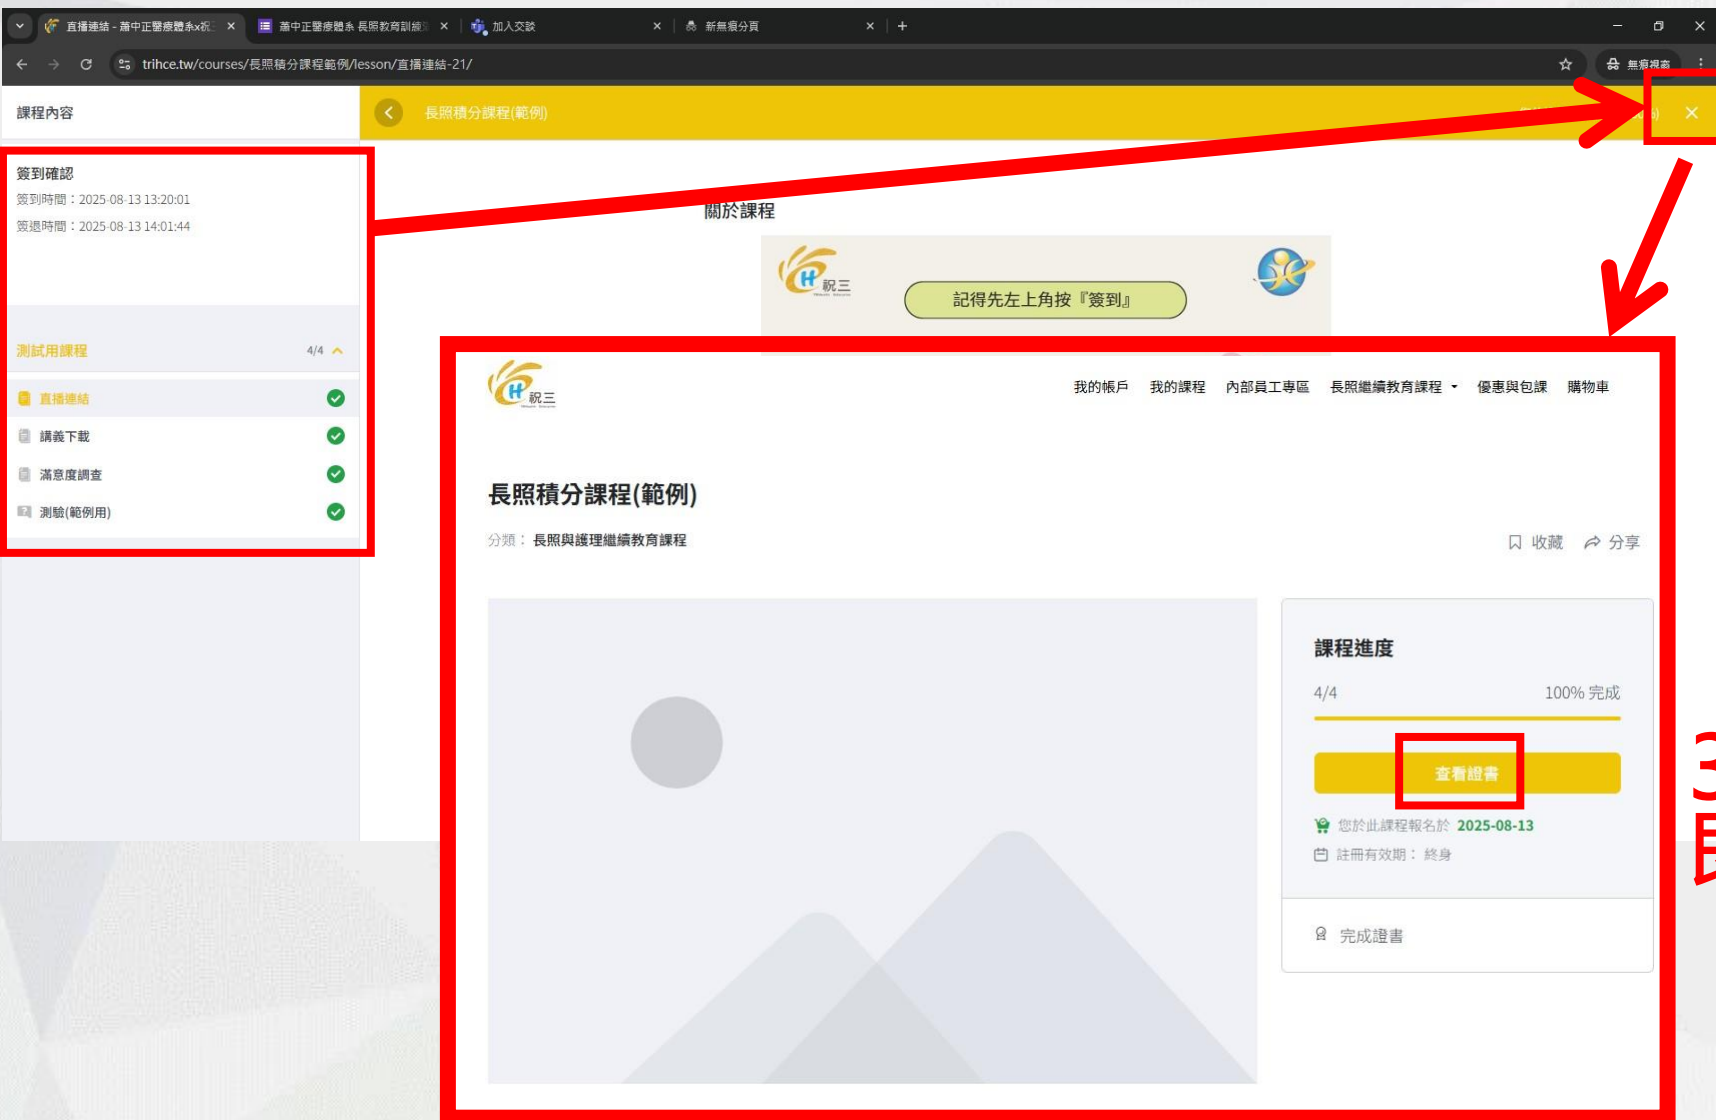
直播連結 - 嘉中正醫療體系x祝三 ×
嘉中正醫療體系 長照教育訓練 ×
加入交談 ×
新無痕分頁 ×
+

trihce.tw/courses/長照積分課程範例/lesson/直播連結-21/

無痕視窗

課程內容

長照積分課程(範例)

簽到確認
簽到時間：2025-08-13 13:20:01
簽退時間：2025-08-13 14:01:44

測試用課程 4/4
直播連結
講義下載
滿意度調查
測驗(範例用)

關於課程

祝三

記得先左上角按『簽到』

祝三

我的帳戶 我的課程 內部員工專區 長照繼續教育課程 優惠與包課 購物車

長照積分課程(範例)

分類： 長照與護理繼續教育課程

收藏 分享

課程進度
4/4 100% 完成
查看證書
您於此課程報名於 2025-08-13
註冊有效期： 終身

完成證書

3
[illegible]